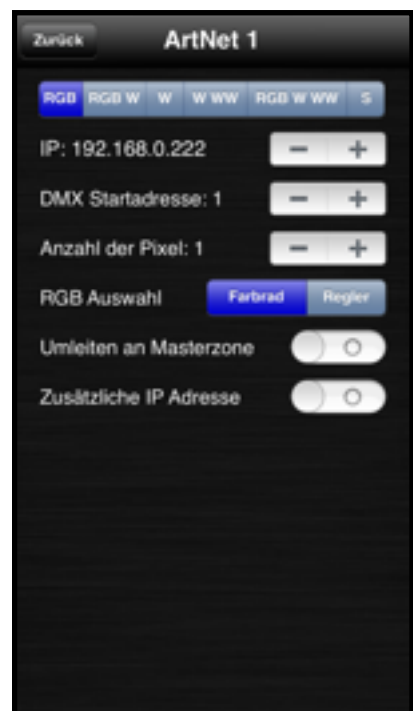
Zurück

ArtNet 1

RGB | RGB W | W | W WW | RGB W WW | S

IP: 192.168.0.222 − +

DMX Startadresse: 1 − +

Anzahl der Pixel: 1 − +

RGB Auswahl Farbrad Regler

Umleiten an Masterzone O

Zusätzliche IP Adresse O